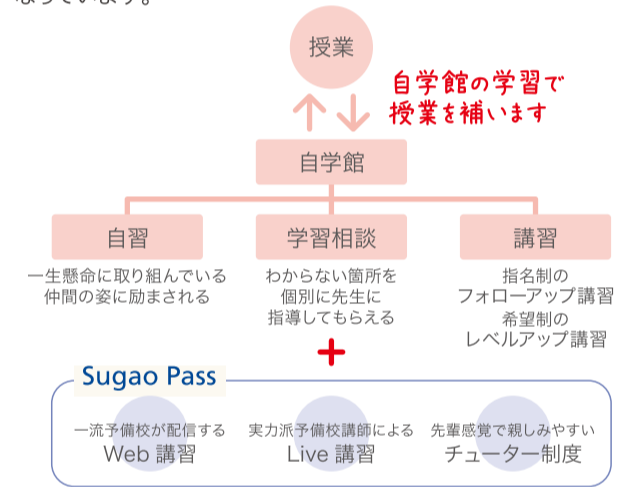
なっています。

授業

自学館の学習で
授業を補います

自学館

自習
一生懸命に取り組んでいる仲間の姿に励まされる

学習相談
わからない箇所を個別に先生に指導してもらえる

講習
指名制の
フォローアップ講習
希望制の
レベルアップ講習

+

Sugao Pass

一流予備校が配信する
Web 講習

実力派予備校講師による
Live 講習

先輩感覚で親しみやすい
チューター制度